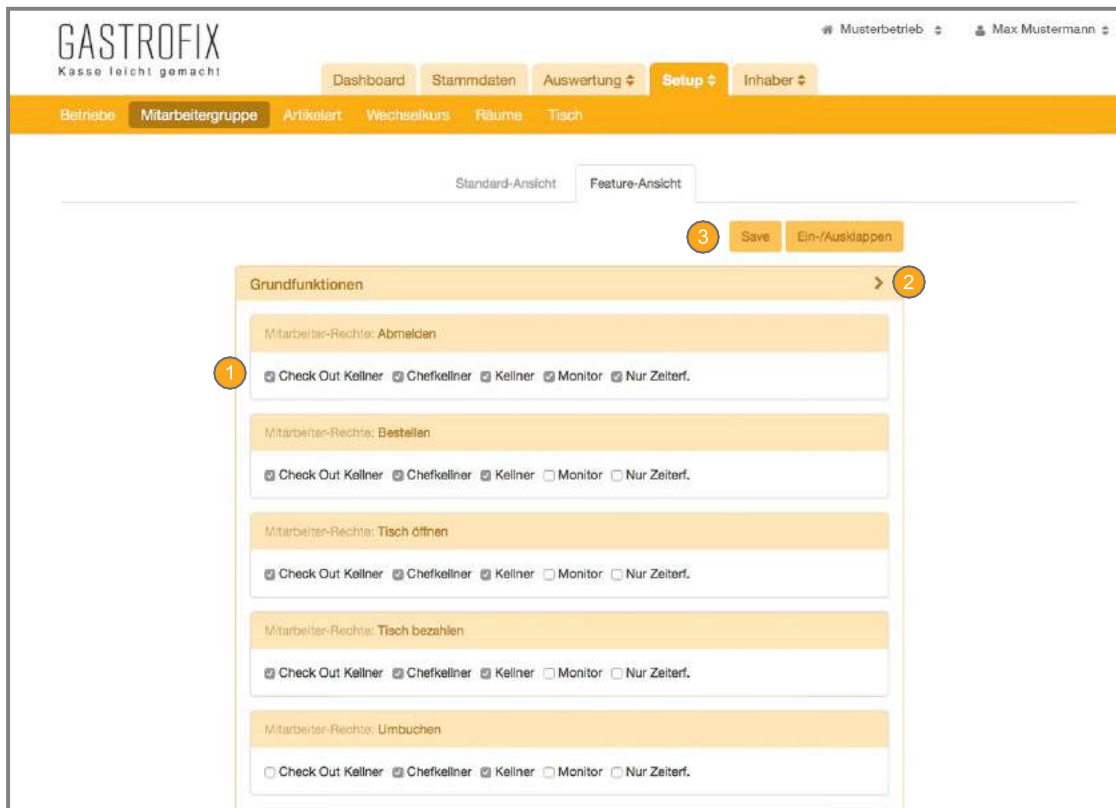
GASTROFIX
Kasse leicht gemacht

Musterbetrieb ⇕ Max Mustermann ⇕

Dashboard Stammdaten Auswertung ⇕ Setup ⇕ Inhaber ⇕

Betriebe Mitarbeitergruppe Artikelart Wechselkurs Räume Tisch

Standard-Ansicht Feature-Ansicht

3 Save Ein-/Ausklappen

Grundfunktionen 2

Mitarbeiter-Rechte: Abmelden

1 Check Out Kellner Chefkellner Kellner Monitor Nur Zeiterf.

Mitarbeiter-Rechte: Bestellen

Check Out Kellner Chefkellner Kellner Monitor Nur Zeiterf.

Mitarbeiter-Rechte: Tisch öffnen

Check Out Kellner Chefkellner Kellner Monitor Nur Zeiterf.

Mitarbeiter-Rechte: Tisch bezahlen

Check Out Kellner Chefkellner Kellner Monitor Nur Zeiterf.

Mitarbeiter-Rechte: Umbuchen

Check Out Kellner Chefkellner Kellner Monitor Nur Zeiterf.